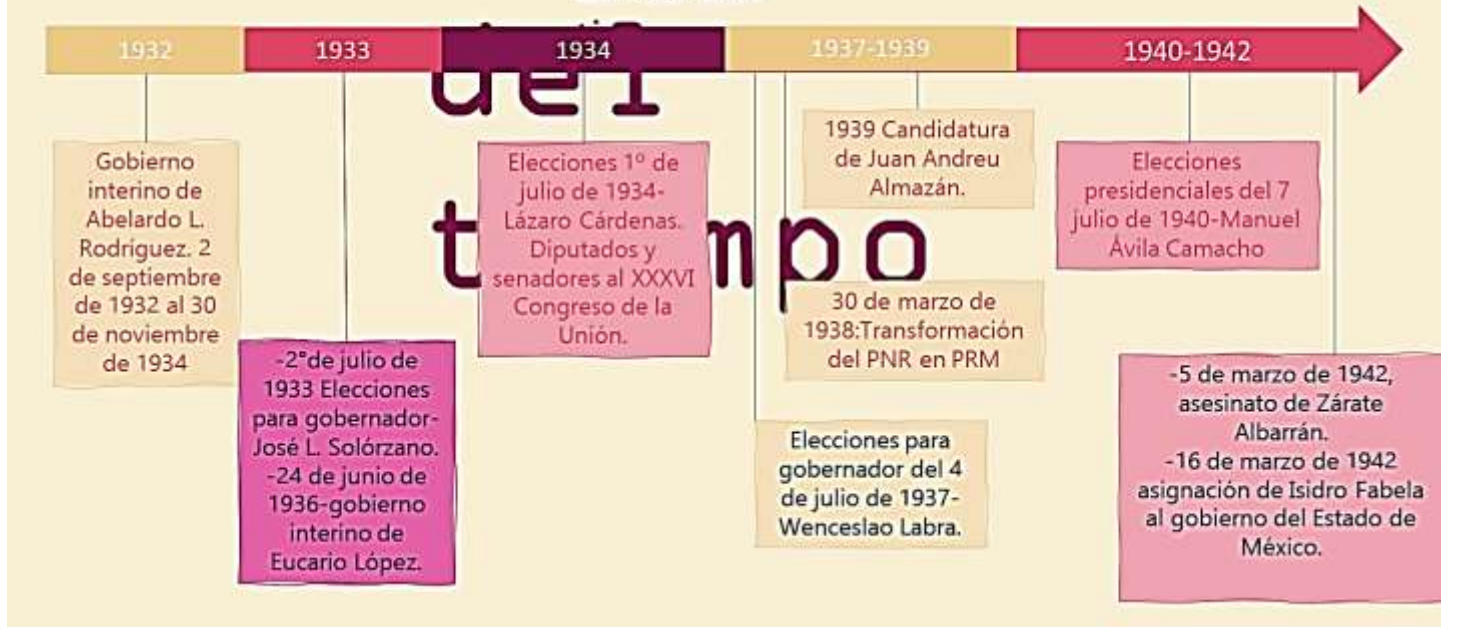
1932

1933

1934

1937-1939

1940-1942

del

tiempo

Gobierno interino de Abelardo L. Rodríguez. 2 de septiembre de 1932 al 30 de noviembre de 1934

-2°de julio de 1933 Elecciones para gobernador- José L. Solórzano. -24 de junio de 1936-gobierno interino de Eucario López.

Elecciones 1º de julio de 1934- Lázaro Cárdenas. Diputados y senadores al XXXVI Congreso de la Unión.

1939 Candidatura de Juan Andreu Almazán.

30 de marzo de 1938:Transformación del PNR en PRM

Elecciones para gobernador del 4 de julio de 1937- Wenceslao Labra.

Elecciones presidenciales del 7 julio de 1940-Manuel Ávila Camacho

-5 de marzo de 1942, asesinato de Zárate Albarrán. -16 de marzo de 1942 asignación de Isidro Fabela al gobierno del Estado de México.